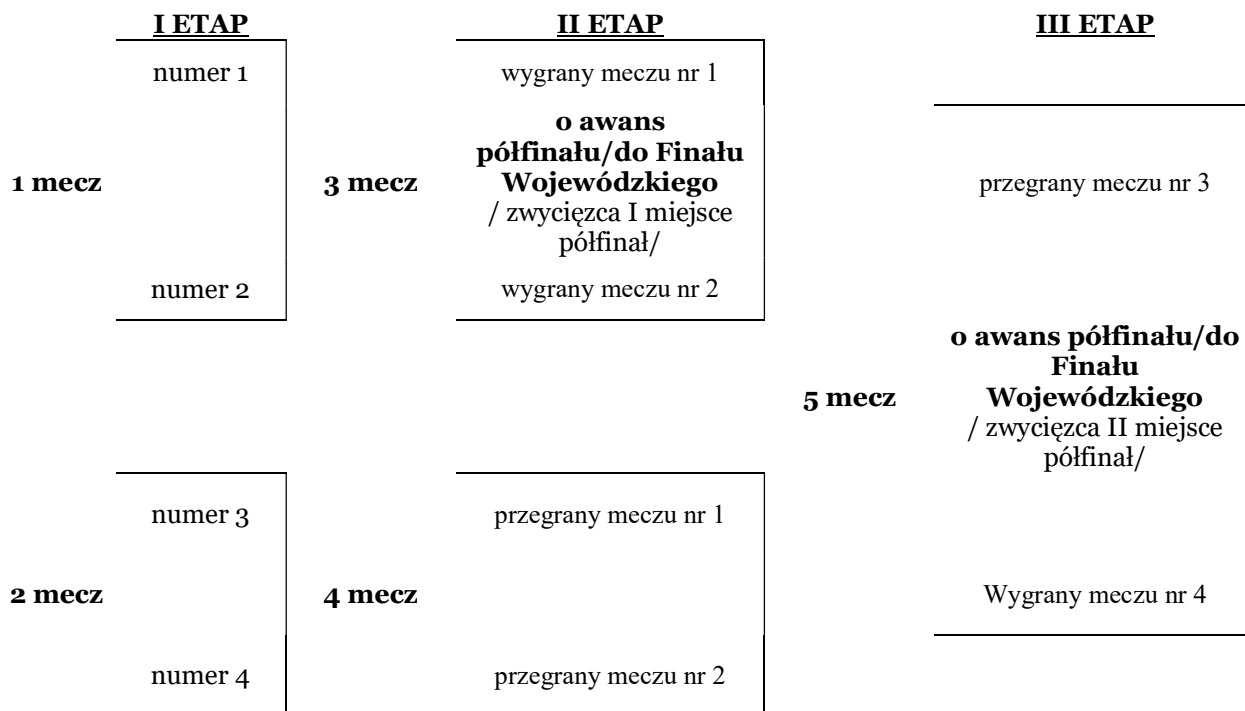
I ETAP

II ETAP

III ETAP

numer 1

wygrany meczu nr 1

1 mecz

3 mecz

**o awans półfinału/do Finału Wojewódzkiego**
/ zwycięzca I miejsce półfinał/

przegrany meczu nr 3

numer 2

wygrany meczu nr 2

5 mecz

**o awans półfinału/do Finału Wojewódzkiego**
/ zwycięzca II miejsce półfinał/

numer 3

przegrany meczu nr 1

2 mecz

4 mecz

Wygrany meczu nr 4

numer 4

przegrany meczu nr 2